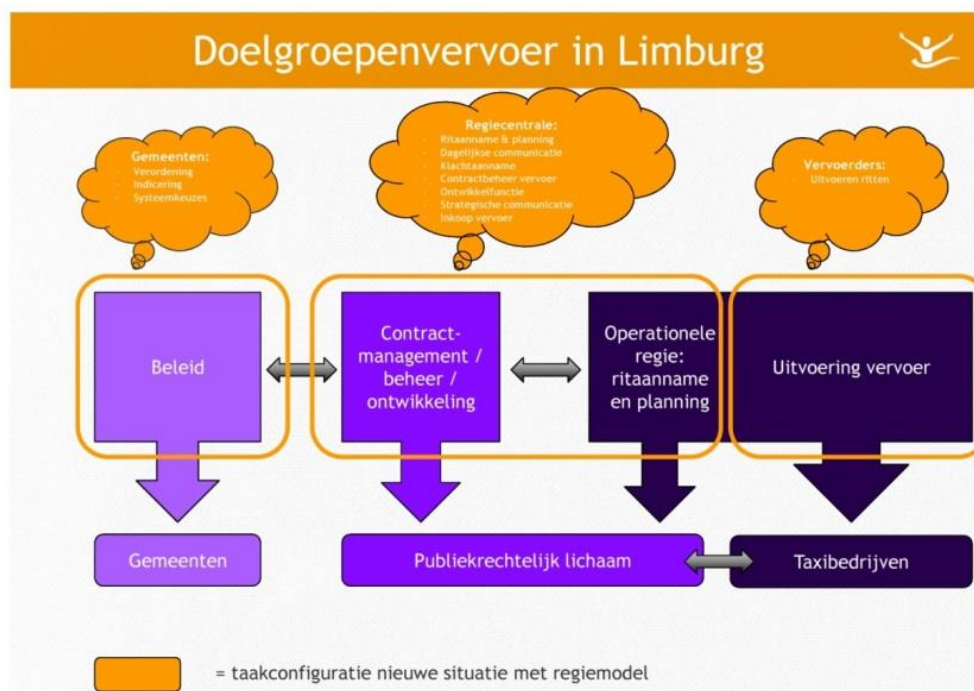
Doelgroepenvervoer in Limburg

Gemeenten:
- Verordening
- Indicering
- Systeemkeuzes

Regiecentrale:
- Ritaanname & planning
- Dagelijkse communicatie
- Klachtaanname
- Contractbeheer vervoer
- Ontwikkelfunctie
- Strategische communicatie
- Inkoop vervoer

Vervoerders:
- Uitvoeren ritten

Beleid

Contract-management / beheer / ontwikkeling

Operationele regie: ritaanname en planning

Uitvoering vervoer

Gemeenten

Publiekrechtelijk lichaam

Taxibedrijven

= taakconfiguratie nieuwe situatie met regiemodel